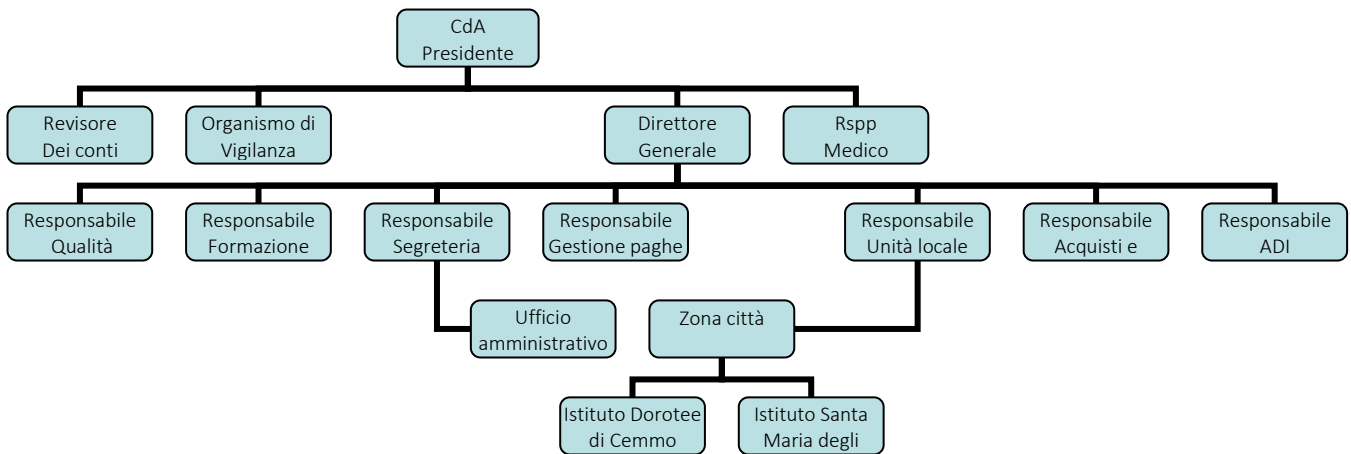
CdA
Presidente

Revisore
Dei conti

Organismo di
Vigilanza

Direttore
Generale

Rspp
Medico

Responsabile
Qualità

Responsabile
Formazione

Responsabile
Segreteria

Responsabile
Gestione paghe

Responsabile
Unità locale

Responsabile
Acquisti e

Responsabile
ADI

Ufficio
amministrativo

Zona città

Istituto Dorotee
di Cemmo

Istituto Santa
Maria degli